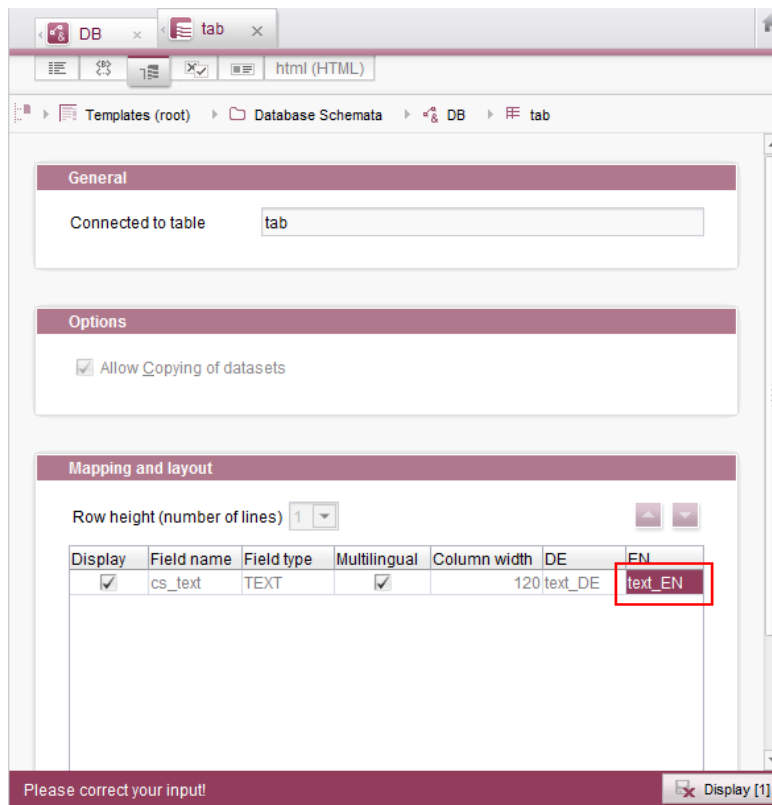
DB ×
tab ×

html (HTML)

Templates (root) › Database Schemata › DB › tab

General

Connected to table tab

Options

Allow Copying of datasets

Mapping and layout

Row height (number of lines) 1

| Display | Field name | Field type | Multilingual | Column width | DE | EN |
|---|---|---|---|---|---|---|
| ✓ | cs_text | TEXT | ✓ | 120 | text_DE | text_EN |

Please correct your input!

Display [1]